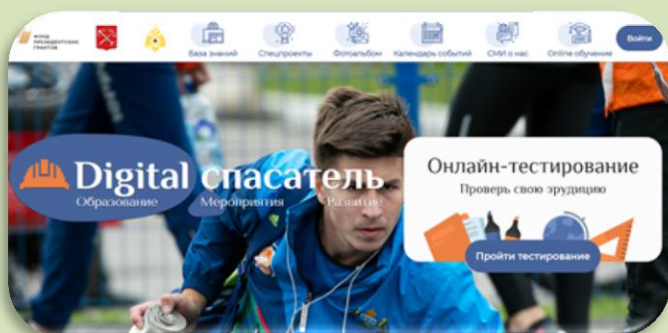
ФОНД ПРЕЗИДЕНТСКИХ ГРАНТОВ

База знаний Спецпроекты Фотоальбом Календарь событий СМИ о нас Online обучение Войти

Digital спасатель
Образование Мероприятия Развитие

Онлайн-тестирование
Проверь свою эрудицию

Пройти тестирование